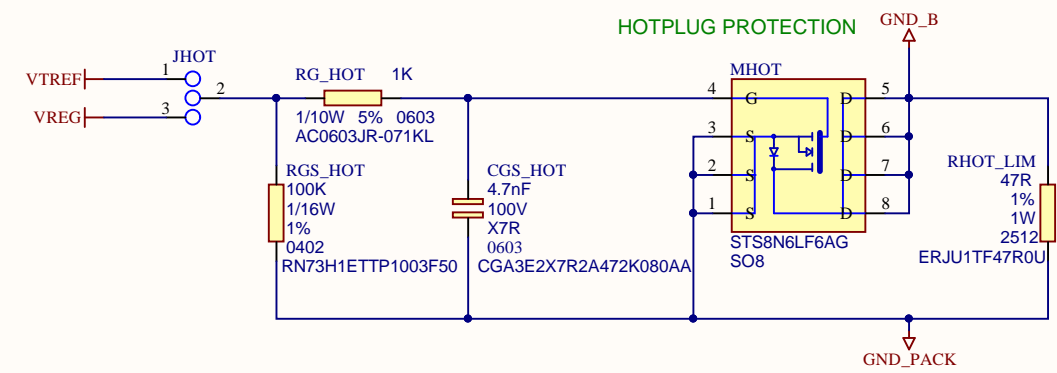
HOTPLUG PROTECTION

GND_B

JHOT

VTREF 1

2

VREG 3

RG_HOT 1K

1/10W 5% 0603
AC0603JR-071KL

MHOT

4 G D 5
3 S D 6
2 S D 7
1 S D 8

STS8N6LF6AG
SO8

RGS_HOT
100K
1/16W
1%
0402
RN73H1ETTP1003F50

CGS_HOT
4.7nF
100V
X7R
0603
CGA3E2X7R2A472K080AA

RHOT_LIM
47R
1%
1W
2512
ERJU1TF47R0U

GND_PACK